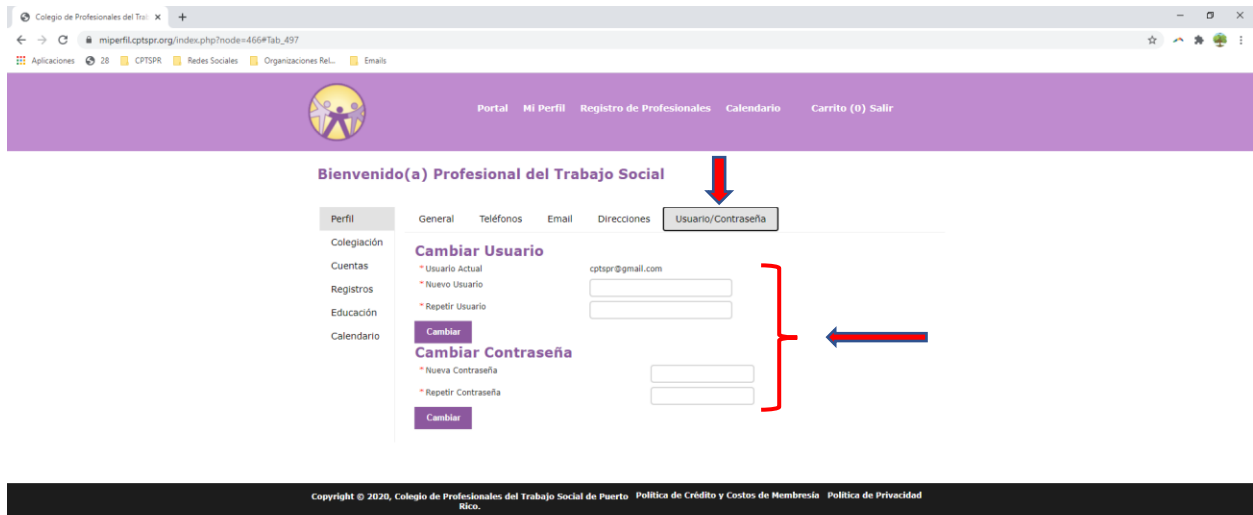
Colegio de Profesionales del Trab ×
+
miperfil.cptspr.org/index.php?node=466#Tab_497
Aplicaciones 28 CPTSPR Redes Sociales Organizaciones Rel... Emails

Portal Mi Perfil Registro de Profesionales Calendario Carrito (0) Salir

Bienvenido(a) Profesional del Trabajo Social

Perfil
Colegiación
Cuentas
Registros
Educación
Calendario

General Teléfonos Email Direcciones Usuario/Contraseña

Cambiar Usuario
* Usuario Actual cptspr@gmail.com
* Nuevo Usuario
* Repetir Usuario
Cambiar

Cambiar Contraseña
* Nueva Contraseña
* Repetir Contraseña
Cambiar

Copyright © 2020, Colegio de Profesionales del Trabajo Social de Puerto Rico. Política de Crédito y Costos de Membresía Política de Privacidad